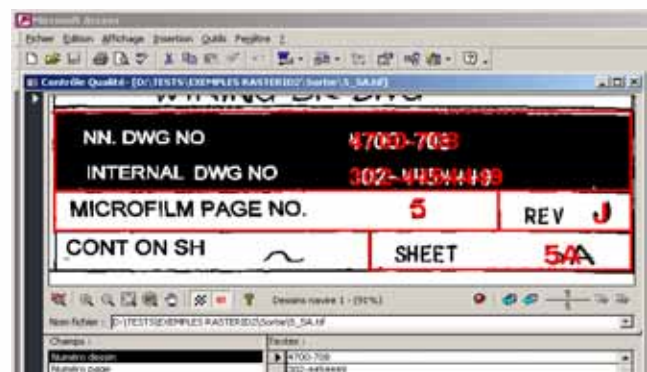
Microsoft Access

Fichier Edition Affichage Insertion Outils Fenêtre ?

Contrôle Qualité - [D:\TESTS\EXEMPLES RASTERID2\Sortie\5_5A.tif]

WIRING DIAG DWG

NN. DWG NO 4700-708

INTERNAL DWG NO 302-44544499

MICROFILM PAGE NO. 5 REV J

CONT ON SH ~ SHEET 5AA

Dessins trouvé 1 - (91%)

Nom fichier : D:\TESTS\EXEMPLES RASTERID2\Sortie\5_5A.tif

Champs :

Numéro dessin

Numéro page

Textes :

4700-708

302-44544499